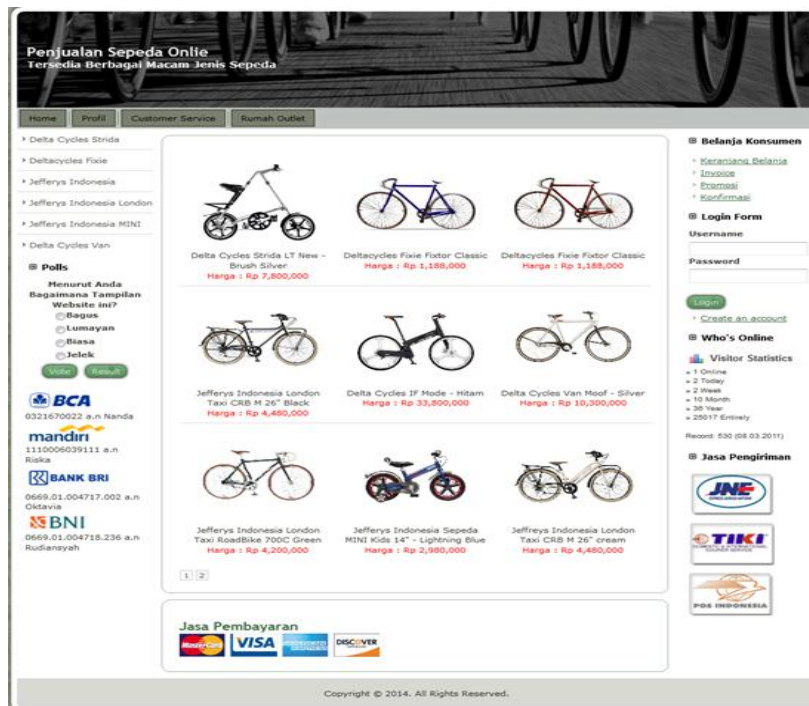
Penjualan Sepeda Onlie
Tersedia Berbagai Macam Jenis Sepeda

Home | Profil | Customer Service | Rumah Outlet

Delta Cycles Strida
Deltacycles Fixie
Jefferys Indonesia
Jefferys Indonesia London
Jefferys Indonesia MINI
Delta Cycles Van

Polls
Menurut Anda Bagaimana Tampilan Website ini?
Bagus
Lumayan
Biasa
Jelek
Vote | Result

BCA
0321670022 a.n Nanda
mandiri
1110006039111 a.n Riska
BANK BRI
0669.01.004717.002 a.n Oktavia
BNI
0669.01.004718.236 a.n Rudiansyah

Delta Cycles Strida LT New - Brush Silver
Harga : Rp 7,800,000

Deltacycles Fixie Fixtor Classic
Harga : Rp 1,188,000

Deltacycles Fixie Fixtor Classic
Harga : Rp 1,188,000

Jefferys Indonesia London Taxi CRB M 26" Black
Harga : Rp 4,480,000

Delta Cycles IF Mode - Hitam
Harga : Rp 33,800,000

Delta Cycles Van Moof - Silver
Harga : Rp 10,300,000

Jefferys Indonesia London Taxi RoadBike 700C Green
Harga : Rp 4,200,000

Jefferys Indonesia Sepeda MINI Kids 14" - Lightning Blue
Harga : Rp 2,980,000

Jeffreys Indonesia London Taxi CRB M 26" cream
Harga : Rp 4,480,000

1 2

Jasa Pembayaran
MasterCard VISA AMERICAN EXPRESS DISCOVER

Belanja Konsumen
Keranjang Belanja
Invoice
Promosi
Konfirmasi

Login Form
Username
Password
Login
Create an account

Who's Online
Visitor Statistics
1 Online
2 Today
2 Week
10 Month
38 Year
25017 Entirely
Record: 530 (08.03.2011)

Jasa Pengiriman
JNE
TIKI
POS INDONESIA

Copyright © 2014. All Rights Reserved.